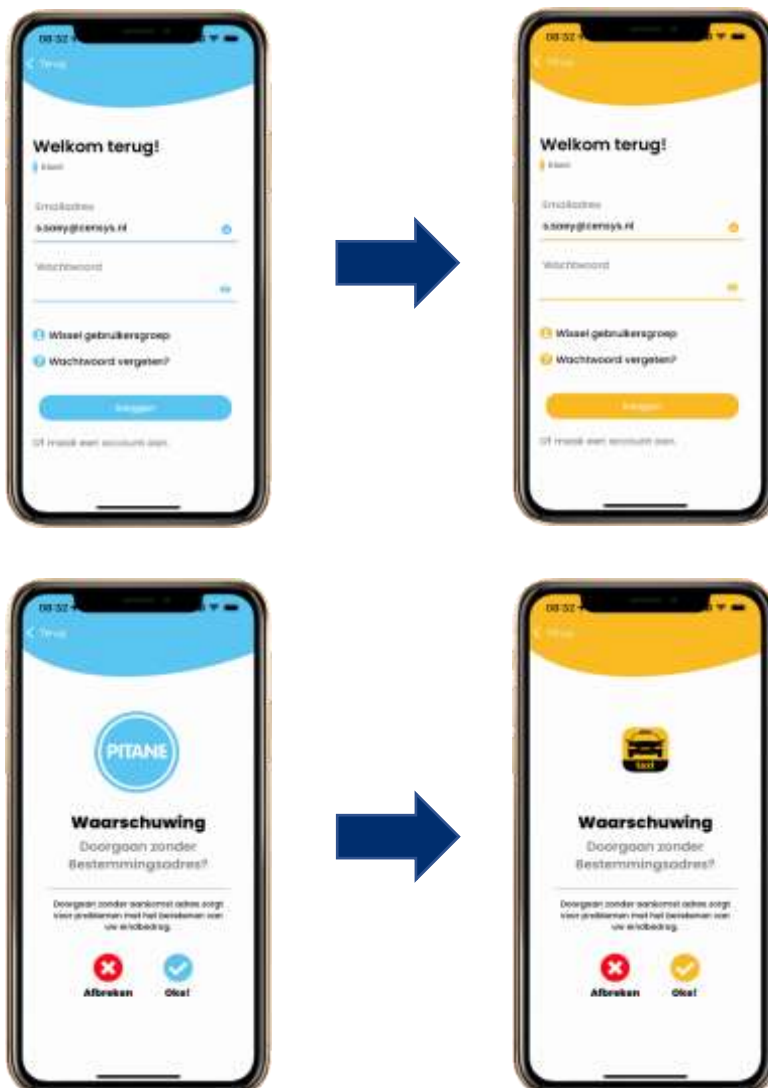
08:32

Terug

Welkom terug!

Klant

Emailadres

s.saey@censys.nl

Wachtwoord

Wissel gebruikersgroep

Wachtwoord vergeten?

Inloggen

Of maak een account aan.

08:32

Pitane

Welkom terug!

Klant

Emailadres

s.saey@censys.nl

Wachtwoord

Wissel gebruikersgroep

Wachtwoord vergeten?

Inloggen

Of maak een account aan.

08:32

Terug

PITANE

Waarschuwing

Doorgaan zonder Bestemmingsadres?

Doorgaan zonder aankomst adres zorgt voor problemen met het berekenen van uw eindbedrag.

Afbreken

Oke!

08:32

Pitane

taxi

Waarschuwing

Doorgaan zonder Bestemmingsadres?

Doorgaan zonder aankomst adres zorgt voor problemen met het berekenen van uw eindbedrag.

Afbreken

Oke!